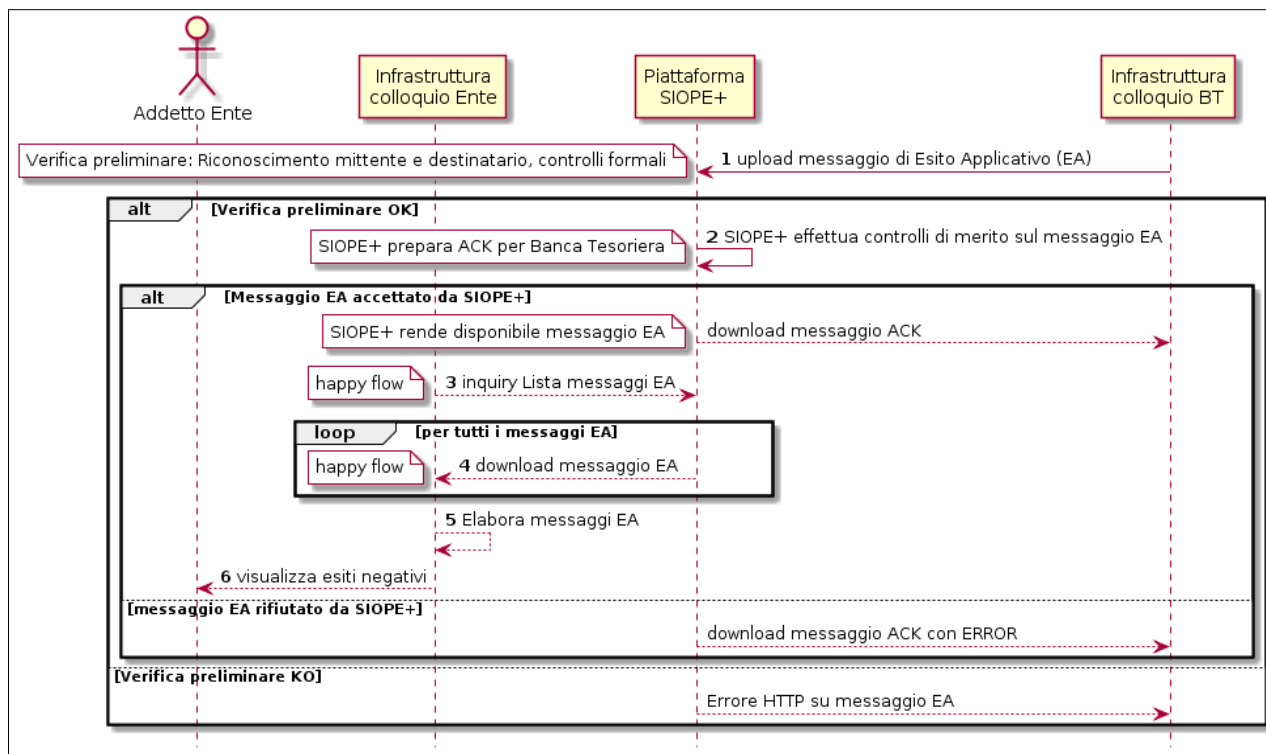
Addetto Ente

Infrastruttura colloquio Ente

Piattaforma SIOPE+

Infrastruttura colloquio BT

Verifica preliminare: Riconoscimento mittente e destinatario, controlli formali

**1** upload messaggio di Esito Applicativo (EA)

alt [Verifica preliminare OK]

SIOPE+ prepara ACK per Banca Tesoriera

**2** SIOPE+ effettua controlli di merito sul messaggio EA

alt [Messaggio EA accettato da SIOPE+]

SIOPE+ rende disponibile messaggio EA

download messaggio ACK

happy flow

**3** inquiry Lista messaggi EA

loop [per tutti i messaggi EA]

happy flow

**4** download messaggio EA

**5** Elabora messaggi EA

**6** visualizza esiti negativi

[messaggio EA rifiutato da SIOPE+]

download messaggio ACK con ERROR

[Verifica preliminare KO]

Errore HTTP su messaggio EA